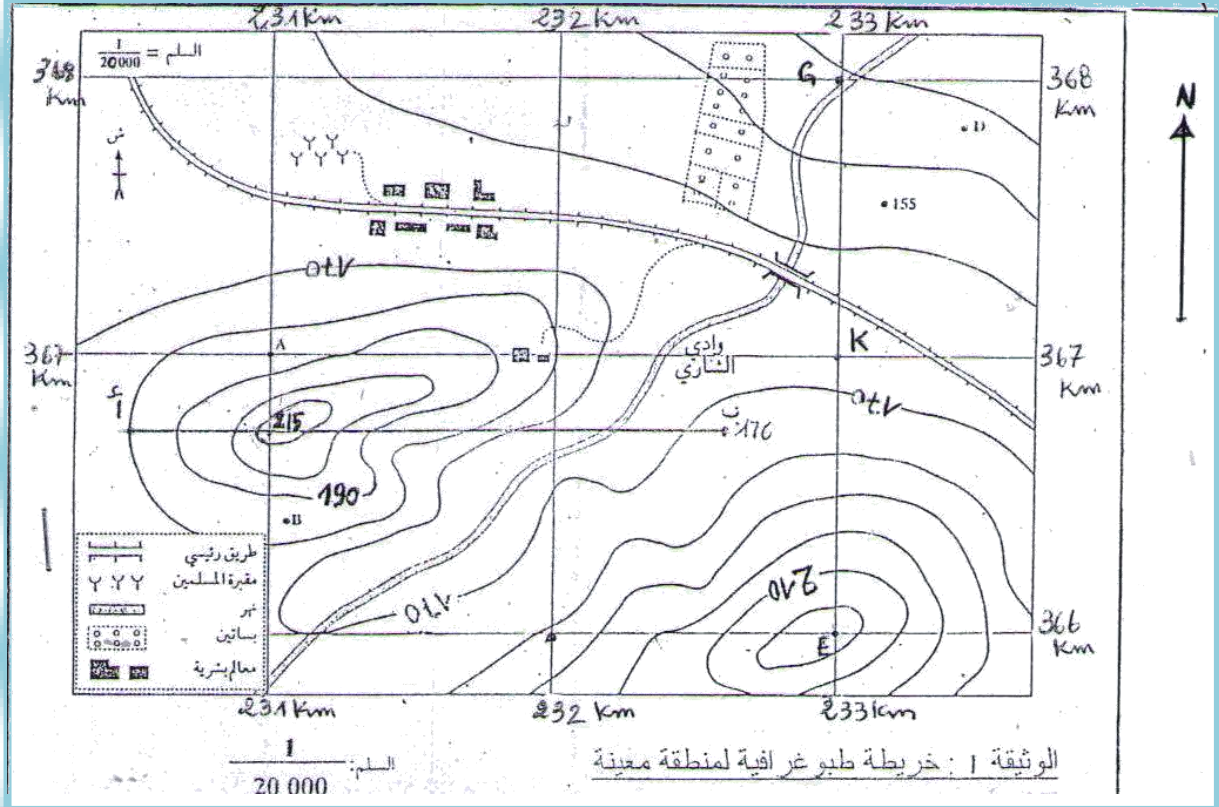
231 Km
232 Km
233 Km
السلم = $\frac{1}{20000}$
368 Km
368 Km
N
ش
G
D
155
170
367 Km
367 Km
A
K
وادي الناري
أ
215
ب
176
170
190
B
طريق رئيسي
مقبرة المسلمين
نهر
بساتين
معالم بشرية
270
170
366 Km
E
231 Km
232 Km
233 Km
السلم: $\frac{1}{20\,000}$
الوثيقة 1 : خريطة طبوغرافية لمنطقة معينة